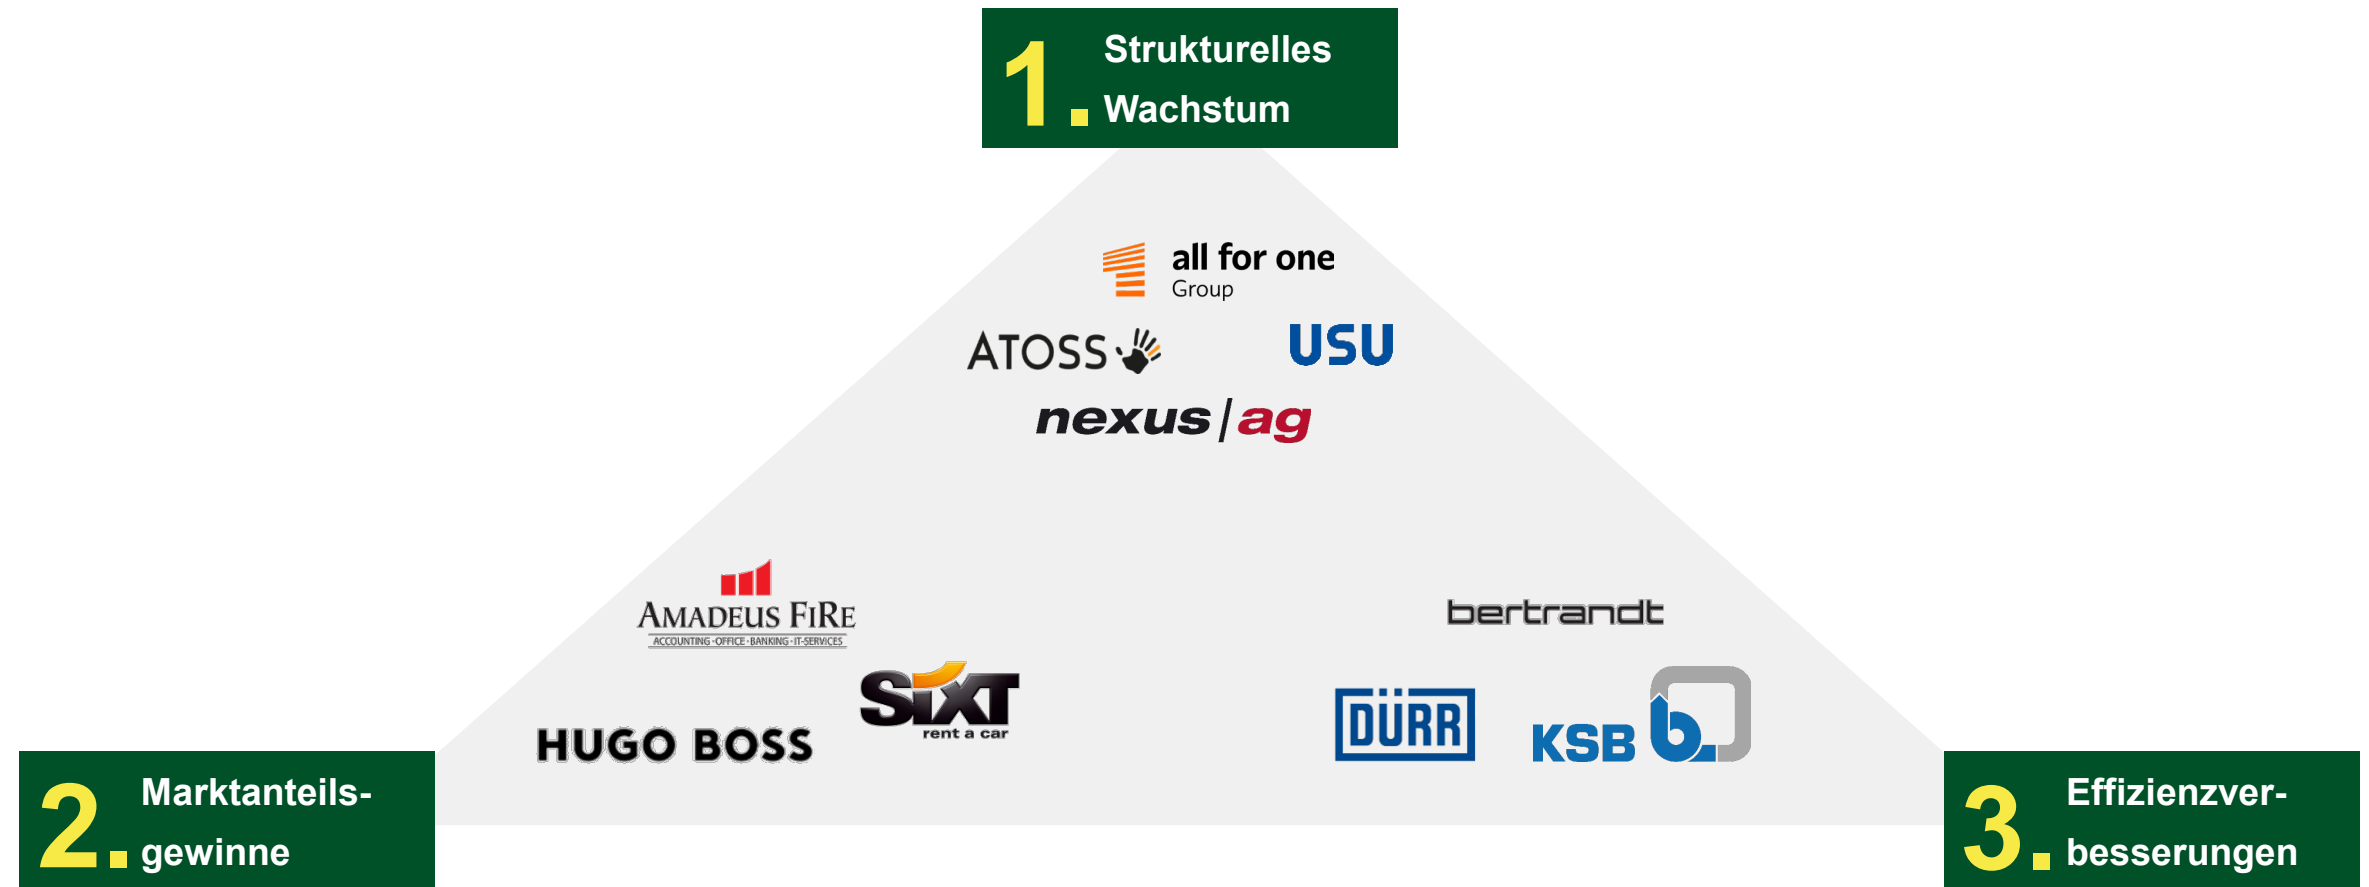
1. Strukturelles Wachstum

all for one Group

ATOSS

USU

nexus | ag

AMADEUS FIRE
ACCOUNTING · OFFICE · BANKING · IT-SERVICES

SIXT rent a car

HUGO BOSS

bertrandt

DÜRR

KSB b.

2. Marktanteilsgewinne

3. Effizienzverbesserungen